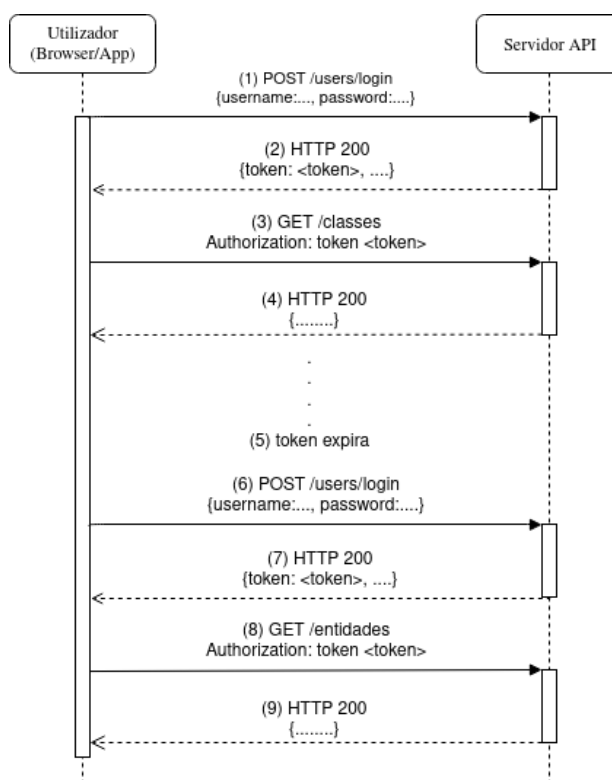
Utilizador
(Browser/App)

Servidor API

(1) POST /users/login
{username:..., password:....}

(2) HTTP 200
{token: <token>, ....}

(3) GET /classes
Authorization: token <token>

(4) HTTP 200
{........}

.
.
.
.

(5) token expira

(6) POST /users/login
{username:..., password:....}

(7) HTTP 200
{token: <token>, ....}

(8) GET /entidades
Authorization: token <token>

(9) HTTP 200
{........}